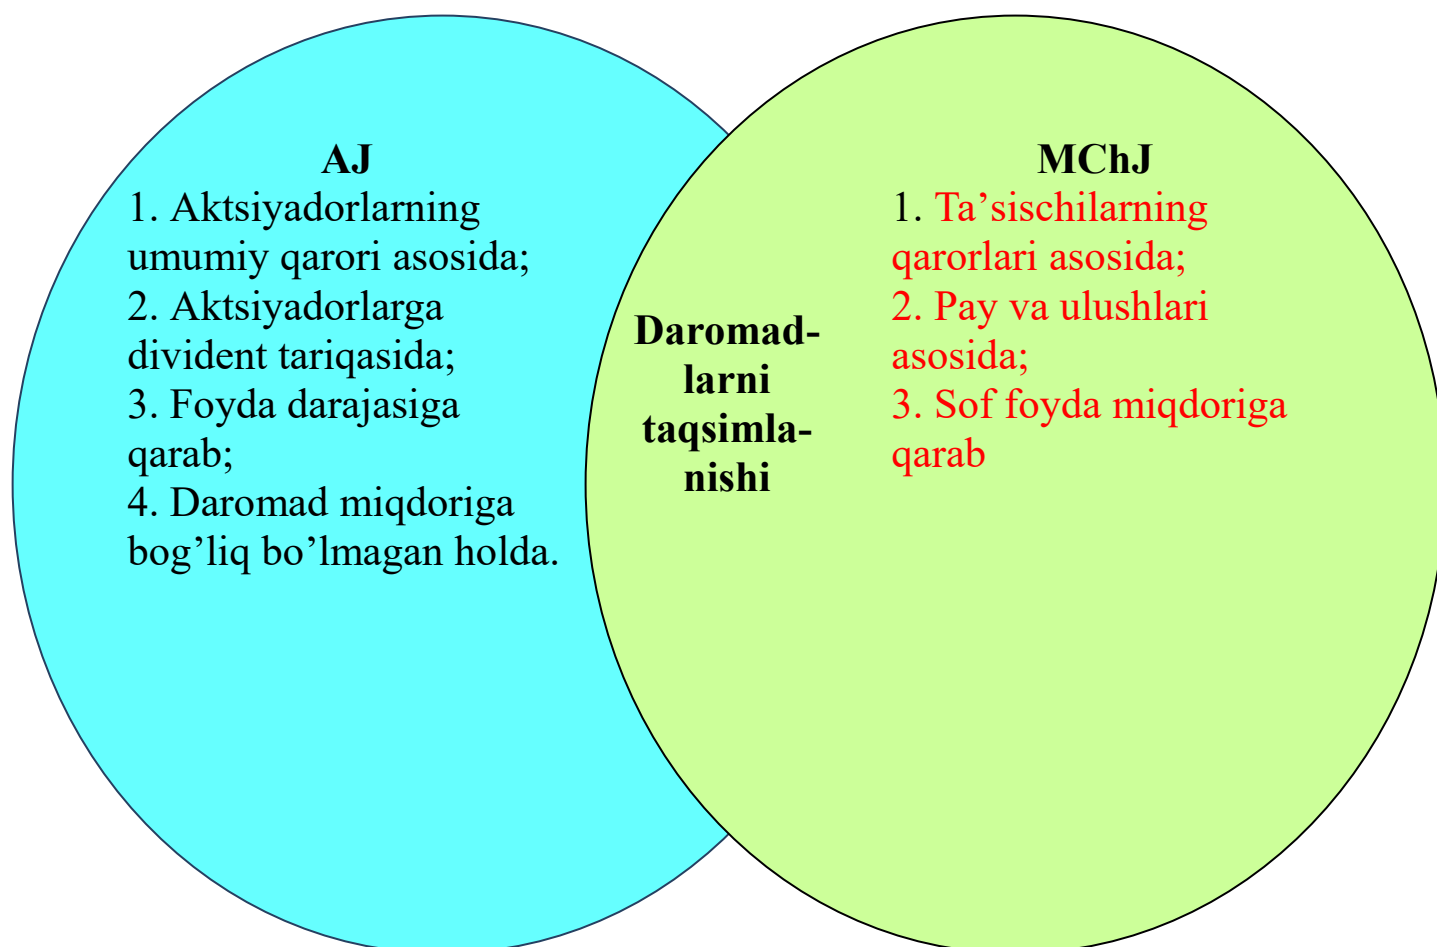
AJ
1. Aktsiyadorlarning umumiy qarori asosida;
2. Aktsiyadorlarga divident tariqasida;
3. Foyda darajasiga qarab;
4. Daromad miqdoriga bog’liq bo’lmagan holda.

Daromadlarni taqsimlanishi

MChJ
1. Ta’sischilarning qarorlari asosida;
2. Pay va ulushlari asosida;
3. Sof foyda miqdoriga qarab